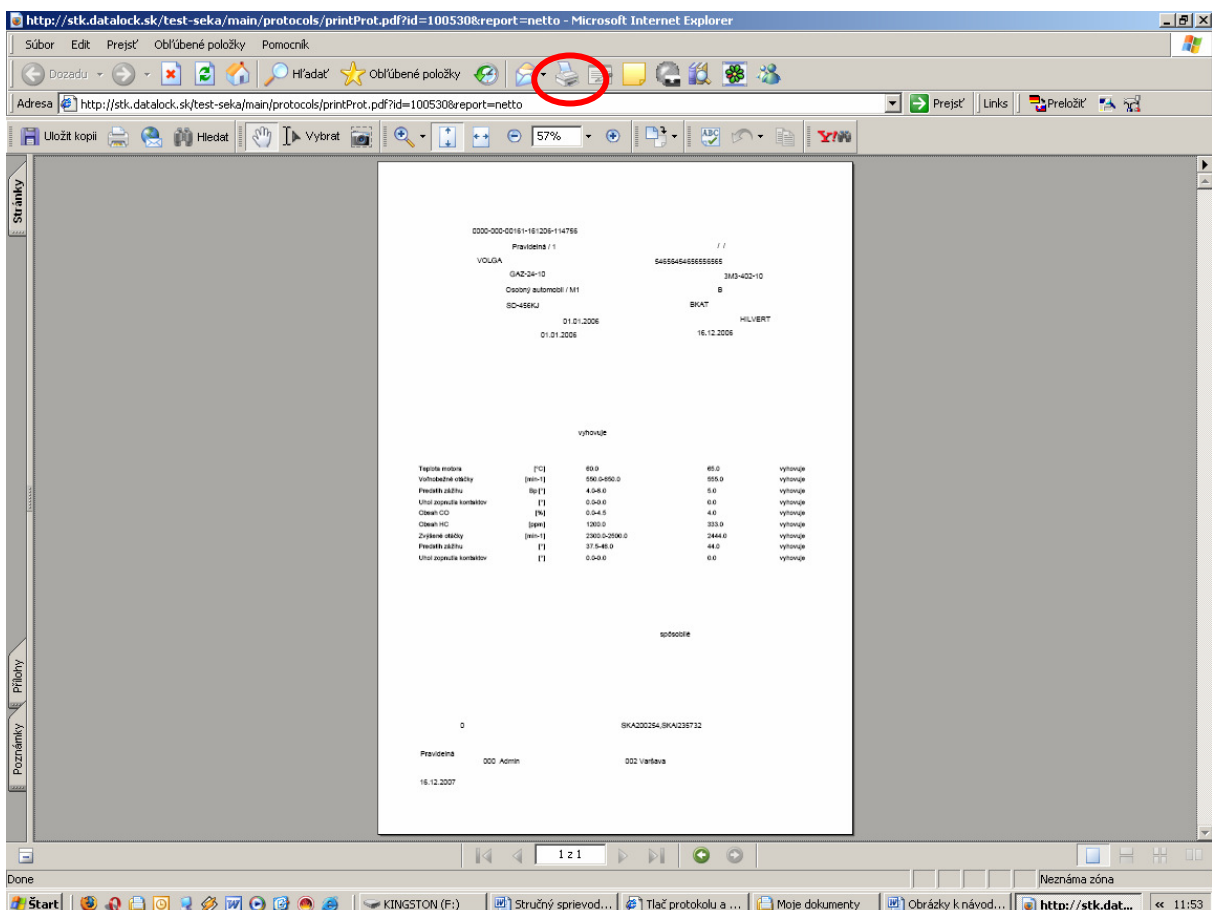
http://stk.datalock.sk/test-seka/main/protocols/printProt.pdf?id=100530&report=netto - Microsoft Internet Explorer

Súbor Edit Prejsť Obľúbené položky Pomocník

Dozadu Hľadať Obľúbené položky

Adresa http://stk.datalock.sk/test-seka/main/protocols/printProt.pdf?id=100530&report=netto Prejsť Links Preložiť

Uložiť kopii Hledat Vybrat 57%

Stránky

0000-000-00161-161206-114756

Pravidelná / 1 / /

VOLGA 546564564656556565

GAZ-24-10 3M3-402-10

Osobný automobil / M1 B

SC-456KJ BKAT

01.01.2006 HILVERT

01.01.2006 16.12.2006

vyhovuje

| Teplota motora | [°C] | 60.0 | 65.0 | vyhovuje |
|---|---|---|---|---|
| Voľnobežné otáčky | [min-1] | 550.0-650.0 | 555.0 | vyhovuje |
| Predstih zážihu | Bp [°] | 4.0-6.0 | 5.0 | vyhovuje |
| Uhol zopnutia kontaktov | [°] | 0.0-0.0 | 0.0 | vyhovuje |
| Obsah CO | [%] | 0.0-4.5 | 4.0 | vyhovuje |
| Obsah HC | [ppm] | 1200.0 | 333.0 | vyhovuje |
| Zvýšené otáčky | [min-1] | 2300.0-2500.0 | 2444.0 | vyhovuje |
| Predstih zážihu | [°] | 37.5-46.0 | 44.0 | vyhovuje |
| Uhol zopnutia kontaktov | [°] | 0.0-0.0 | 0.0 | vyhovuje |

spôsobilé

0 SKA200254,SKA/235732

Pravidelná 000 Admin 002 Varšava

16.12.2007

Prílohy

Poznámky

1 z 1

Done Neznáma zóna

Štart KINGSTON (F:) Stručný sprievod... Tlač protokolu a ... Moje dokumenty Obrázky k návod... http://stk.dat... « 11:53